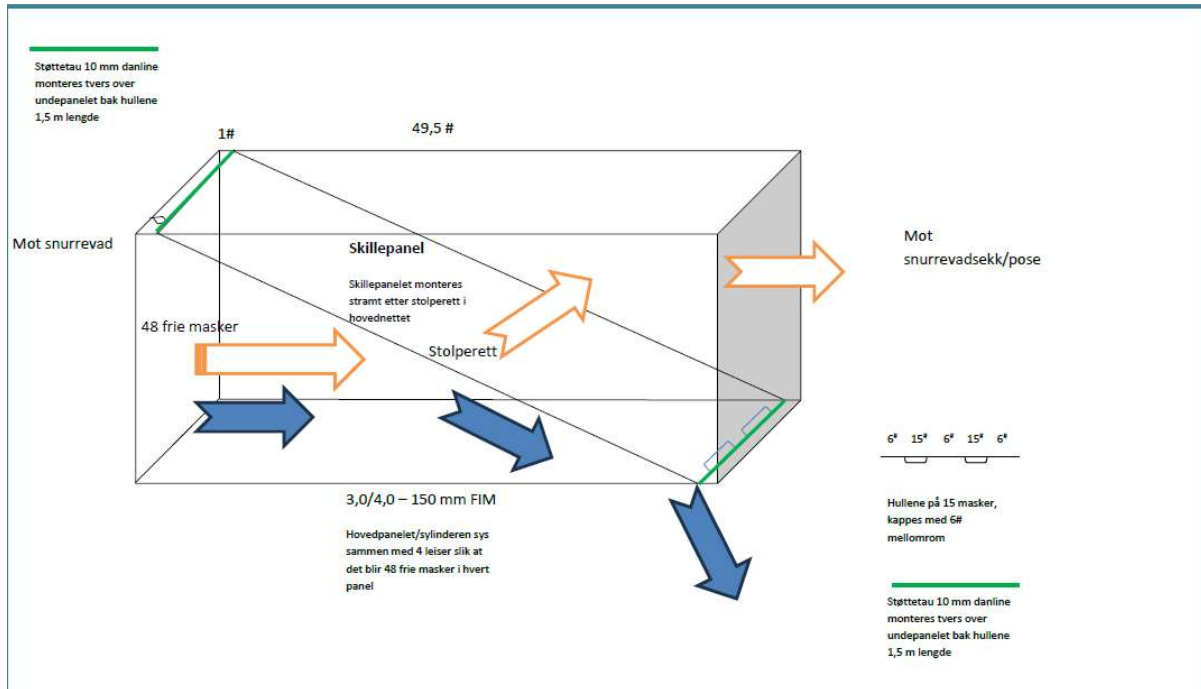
Støttetau 10 mm danline monteres tvers over undepanelet bak hullene 1,5 m lengde

1#

49,5 #

Mot snurrevad

Skillepanel

Skillepanelet monteres stramt etter stolperett i hovednettet

Mot snurrevadsekk/pose

48 frie masker

Stolperett

6# 15# 6# 15# 6#

3,0/4,0 – 150 mm FIM

Hovedpanelet/sylinderen sys sammen med 4 leiser slik at det blir 48 frie masker i hvert panel

Hullene på 15 masker, kappes med 6# mellomrom

Støttetau 10 mm danline monteres tvers over undepanelet bak hullene 1,5 m lengde